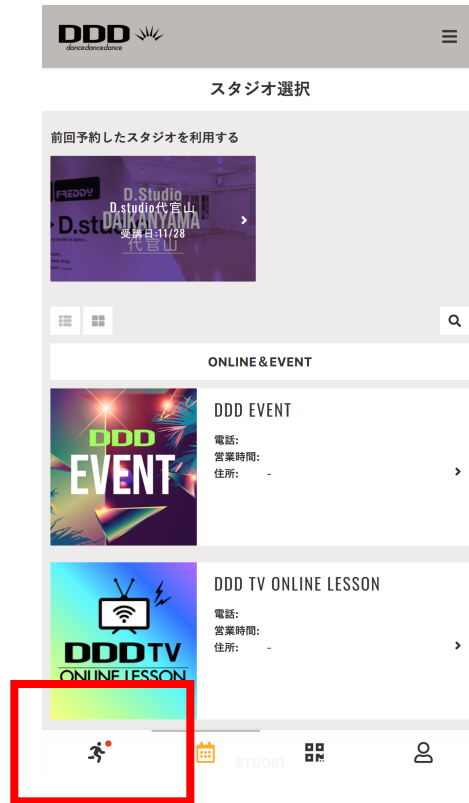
DDD
dancedancedance

スタジオ選択

前回予約したスタジオを利用する

FREDDY
D.Studio
D.studio代官山
DAIKANYAMA
受講日:11/28
代官山

ONLINE&EVENT

DDD
EVENT

DDD EVENT
電話:
営業時間:
住所: -

DDD TV
ONLINE LESSON

DDD TV ONLINE LESSON
電話:
営業時間:
住所: -

STUDIO